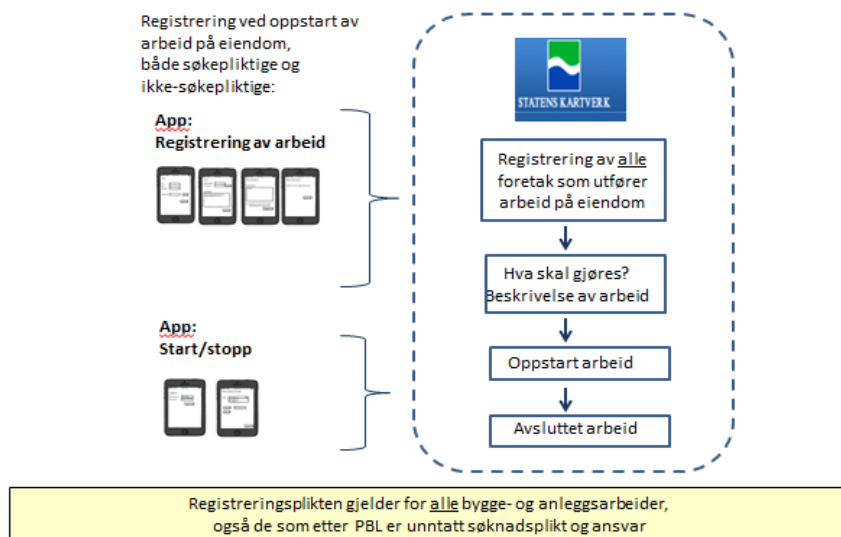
Registrering ved oppstart av arbeid på eiendom, både søkepliktige og ikke-søkepliktige:

App:
Registrering av arbeid

App:
Start/stopp

STATENS KARTVERK

Registrering av alle foretak som utfører arbeid på eiendom

Hva skal gjøres? Beskrivelse av arbeid

Oppstart arbeid

Avsluttet arbeid

Registreringsplikten gjelder for alle bygge- og anleggsarbeider, også de som etter PBL er unntatt søknadsplikt og ansvar